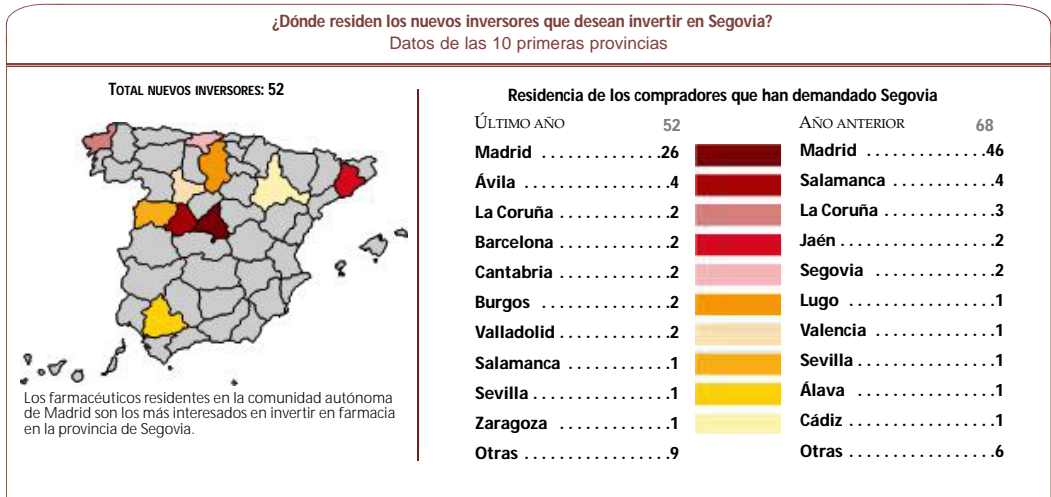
¿Dónde residen los nuevos inversores que desean invertir en Segovia?
Datos de las 10 primeras provincias

TOTAL NUEVOS INVERSORES: 52

Los farmacéuticos residentes en la comunidad autónoma de Madrid son los más interesados en invertir en farmacia en la provincia de Segovia.

Residencia de los compradores que han demandado Segovia

ÚLTIMO AÑO 52

Madrid .............26
Ávila .............4
La Coruña .............2
Barcelona .............2
Cantabria .............2
Burgos .............2
Valladolid .............2
Salamanca .............1
Sevilla .............1
Zaragoza .............1
Otras .............9

AÑO ANTERIOR 68

Madrid .............46
Salamanca .............4
La Coruña .............3
Jaén .............2
Segovia .............2
Lugo .............1
Valencia .............1
Sevilla .............1
Álava .............1
Cádiz .............1
Otras .............6